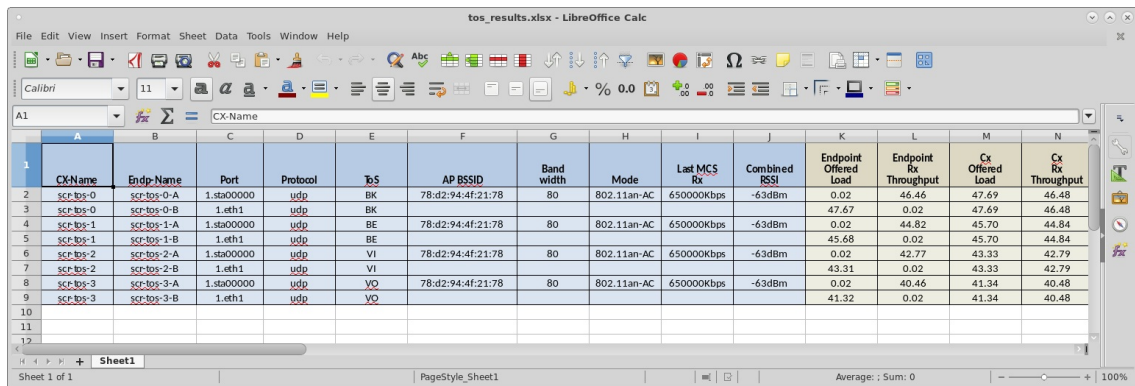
tos_results.xlsx - LibreOffice Calc

File Edit View Insert Format Sheet Data Tools Window Help

Calibri 11

A1 CX-Name

| | A | B | C | D | E | F | G | H | I | J | K | L | M | N |
|---|---|---|---|---|---|---|---|---|---|---|---|---|---|---|
| 1 | CX-Name | Endp-Name | Port | Protocol | ToS | AP BSSID | Band width | Mode | Last MCS Rx | Combined RSSI | Endpoint Offered Load | Endpoint Rx Throughput | Cx Offered Load | Cx Rx Throughput |
| 2 | scr-tos-0 | scr-tos-0-A | 1.sta00000 | udp | BK | 78:d2:94:4f:21:78 | 80 | 802.11an-AC | 650000Kbps | -63dBm | 0.02 | 46.46 | 47.69 | 46.48 |
| 3 | scr-tos-0 | scr-tos-0-B | 1.eth1 | udp | BK | | | | | | 47.67 | 0.02 | 47.69 | 46.48 |
| 4 | scr-tos-1 | scr-tos-1-A | 1.sta00000 | udp | BE | 78:d2:94:4f:21:78 | 80 | 802.11an-AC | 650000Kbps | -63dBm | 0.02 | 44.82 | 45.70 | 44.84 |
| 5 | scr-tos-1 | scr-tos-1-B | 1.eth1 | udp | BE | | | | | | 45.68 | 0.02 | 45.70 | 44.84 |
| 6 | scr-tos-2 | scr-tos-2-A | 1.sta00000 | udp | VI | 78:d2:94:4f:21:78 | 80 | 802.11an-AC | 650000Kbps | -63dBm | 0.02 | 42.77 | 43.33 | 42.79 |
| 7 | scr-tos-2 | scr-tos-2-B | 1.eth1 | udp | VI | | | | | | 43.31 | 0.02 | 43.33 | 42.79 |
| 8 | scr-tos-3 | scr-tos-3-A | 1.sta00000 | udp | VO | 78:d2:94:4f:21:78 | 80 | 802.11an-AC | 650000Kbps | -63dBm | 0.02 | 40.46 | 41.34 | 40.48 |
| 9 | scr-tos-3 | scr-tos-3-B | 1.eth1 | udp | VO | | | | | | 41.32 | 0.02 | 41.34 | 40.48 |
| 10 | | | | | | | | | | | | | | |
| 11 | | | | | | | | | | | | | | |
| 12 | | | | | | | | | | | | | | |

Sheet1

Sheet 1 of 1 | PageStyle_Sheet1 | Average: ; Sum: 0 | 100%